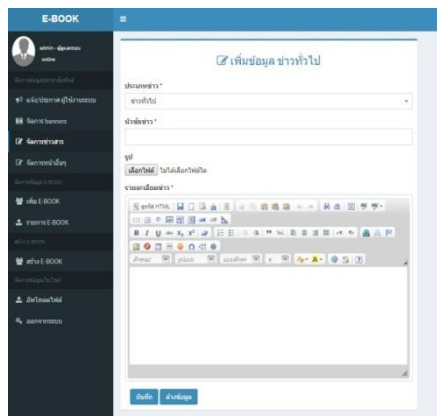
E-BOOK

admin - ผู้ดูแลระบบ
online

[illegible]
แจ้งประกาศผู้ใช้งานระบบ
จัดการ banners
จัดการข่าวสาร
จัดการหน้าอื่นๆ
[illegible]
เพิ่ม E-BOOK
รายการ E-BOOK
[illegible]
สร้าง E-BOOK
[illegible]
อัพโหลดไฟล์
ออกจากระบบ

เพิ่มข้อมูล ข่าวทั่วไป

ประเภทข่าว *
ข่าวทั่วไป

หัวข้อข่าว *

รูป
เลือกไฟล์ ไม่ได้เลือกไฟล์ใด

รายละเอียดข่าว *

ดูหรือ HTML
รูปแบบ ขนาด แบบอักษร

บันทึก ล้างข้อมูล